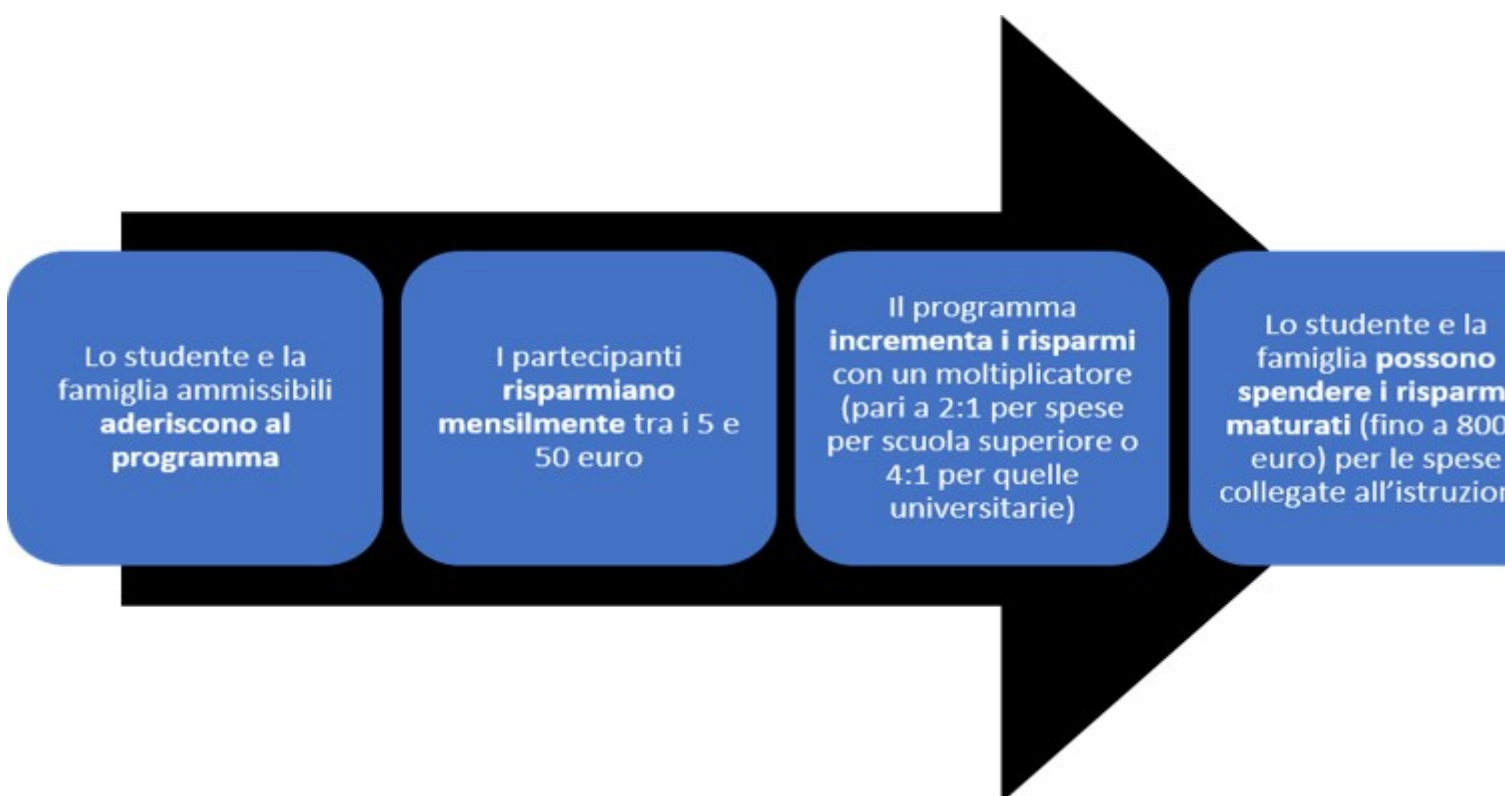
Lo studente e la famiglia ammissibili aderiscono al programma

I partecipanti risparmiano mensilmente tra i 5 e 50 euro

Il programma incrementa i risparmi con un moltiplicatore (pari a 2:1 per spese per scuola superiore o 4:1 per quelle universitarie)

Lo studente e la famiglia possono spendere i risparm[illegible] maturati (fino a 800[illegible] euro) per le spese collegate all'istruzio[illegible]